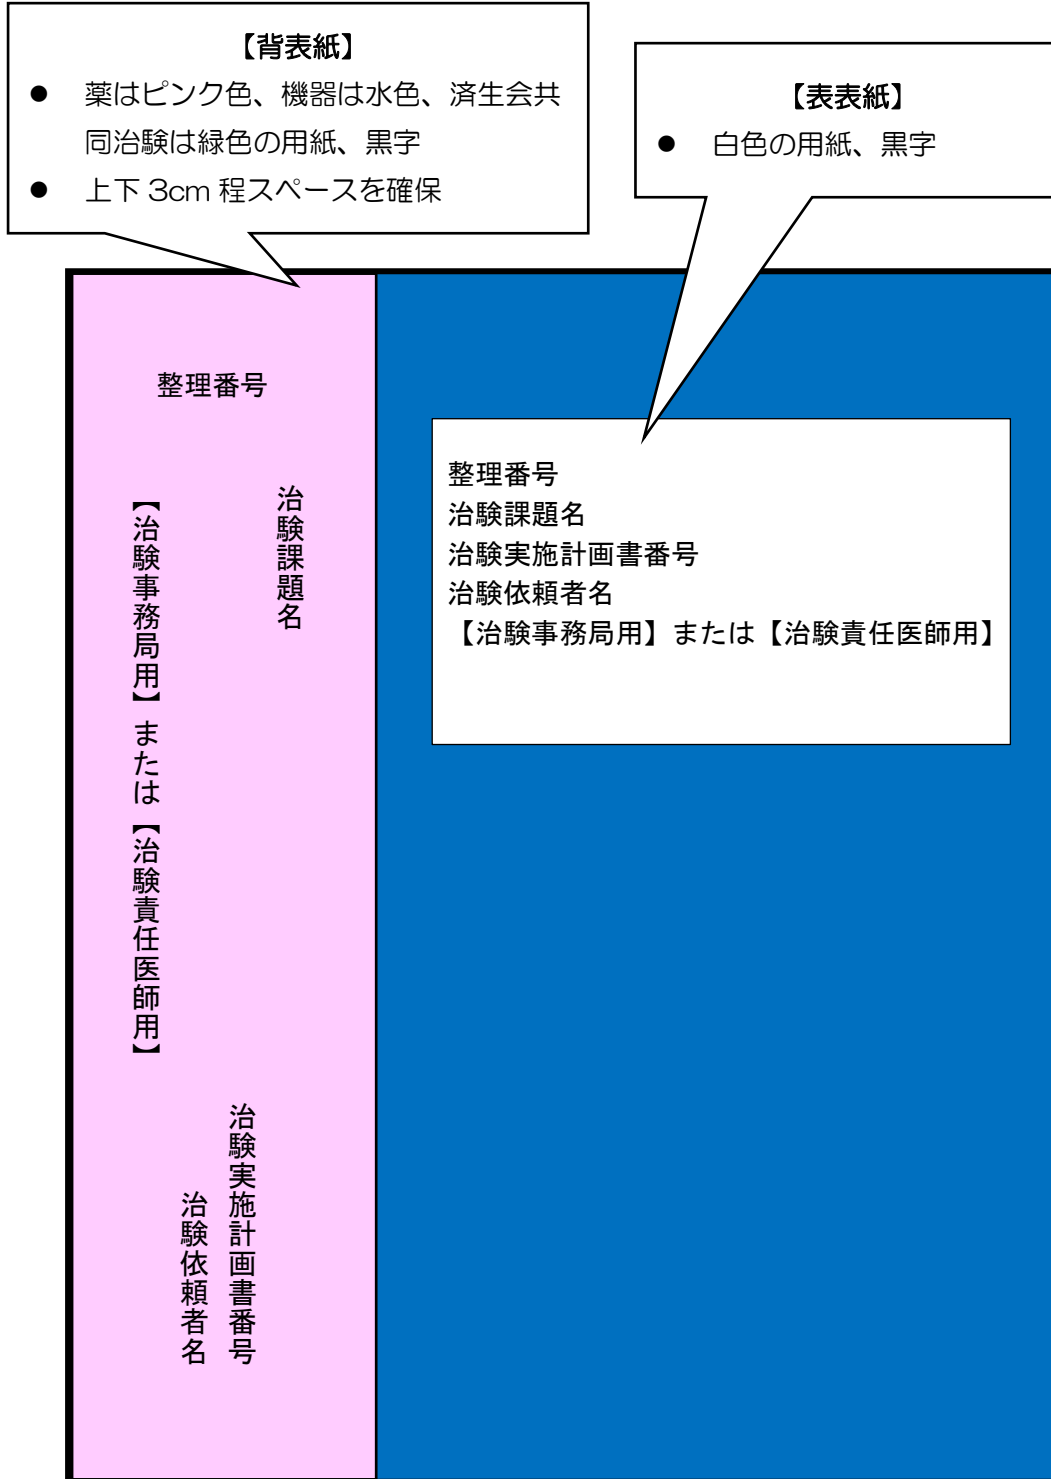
【背表紙】

- 薬はピンク色、機器は水色、済生会共同治験は緑色の用紙、黒字
- 上下 3cm 程スペースを確保

【表表紙】

- 白色の用紙、黒字

整理番号

治験課題名

【治験事務局用】または【治験責任医師用】

治験実施計画書番号

治験依頼者名

整理番号
治験課題名
治験実施計画書番号
治験依頼者名
【治験事務局用】または【治験責任医師用】